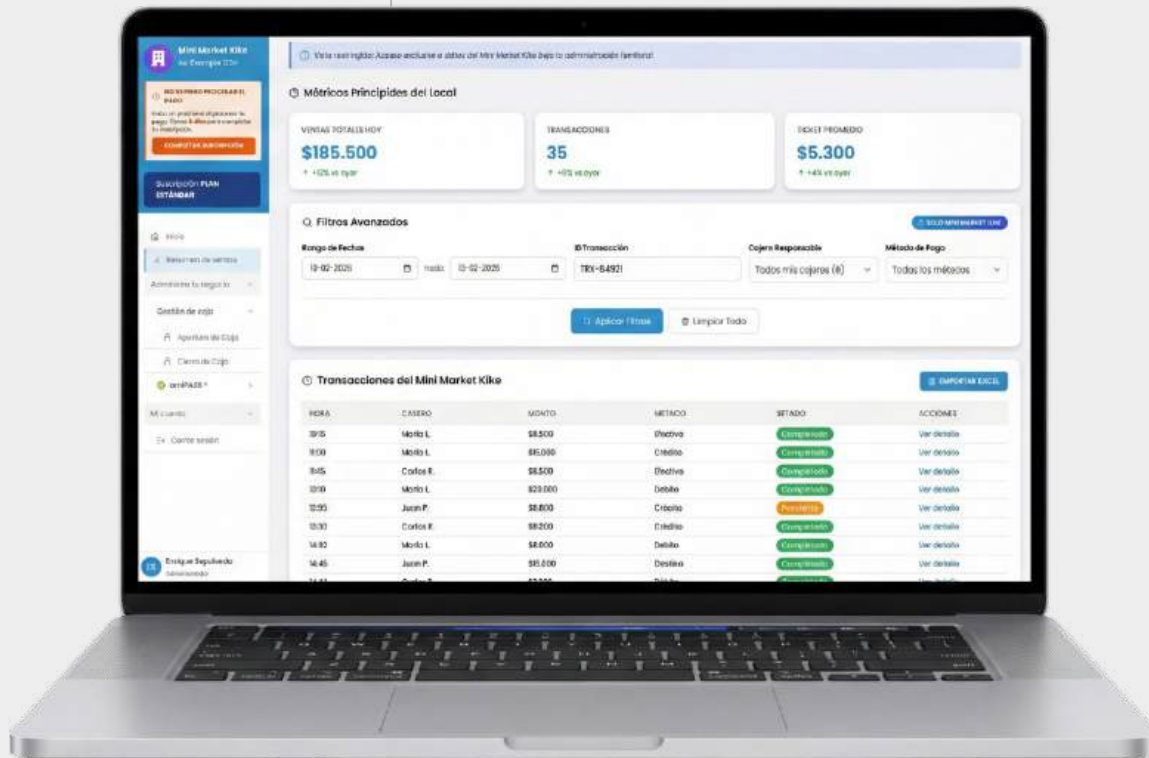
Mini Market Kike
Av. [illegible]

NO PUDIMOS PROCESAR EL PAGO
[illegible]
COMPLETAR SUSCRIPCIÓN

Suscripción PLAN ESTÁNDAR

Inicio
Resumen de ventas
Administra tu negocio
Gestión de caja
Apertura de Caja
Cierre de Caja
omPASS
Mi cuenta
Cerrar sesión

Enrique Sepulveda
Administrador

Vista restringida: Acceso exclusivo a datos del Mini Market Kike bajo la administración familiar

Métricas Principales del Local

VENTAS TOTALES HOY
$185.500
↑ +12% vs ayer

TRANSACCIONES
35
↑ +8% vs ayer

TICKET PROMEDIO
$5.300
↑ +4% vs ayer

Filtros Avanzados
SOLO MINI MARKET KIKE

Rango de Fechas
10-02-2025 hasta 10-02-2025

ID Transacción
TRX-84921

Cajero Responsable
Todos mis cajeros (8)

Método de Pago
Todos los métodos

Aplicar Filtros
Limpiar Todo

Transacciones del Mini Market Kike
EXPORTAR EXCEL

| HORA | CAJERO | MONTO | MÉTODO | ESTADO | ACCIONES |
|---|---|---|---|---|---|
| 10:15 | María L. | $8.500 | Efectivo | Completado | Ver detalle |
| 11:00 | María L. | $15.000 | Crédito | Completado | Ver detalle |
| 11:45 | Carlos R. | $6.500 | Efectivo | Completado | Ver detalle |
| 12:10 | María L. | $23.000 | Débito | Completado | Ver detalle |
| 12:55 | Juan P. | $8.800 | Crédito | Pendiente | Ver detalle |
| 13:30 | Carlos R. | $8.200 | Crédito | Completado | Ver detalle |
| 14:10 | María L. | $8.000 | Débito | Completado | Ver detalle |
| 14:45 | Juan P. | $15.000 | Efectivo | Completado | Ver detalle |